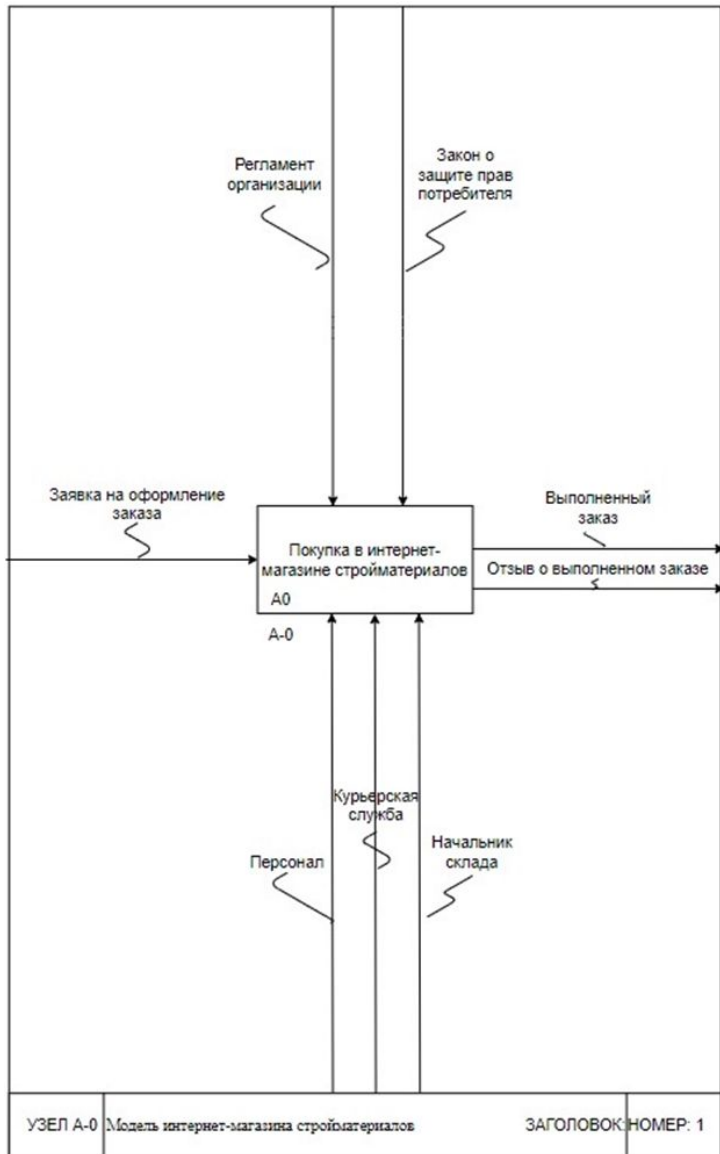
Регламент организации

Закон о защите прав потребителя

Заявка на оформление заказа

Выполненный заказ

Покупка в интернет-магазине стройматериалов

A0

Отзыв о выполненном заказе

A-0

Курьерская служба

Персонал

Начальник склада

| УЗЕЛ A-0 | Модель интернет-магазина стройматериалов | ЗАГОЛОВОК: | НОМЕР: 1 |